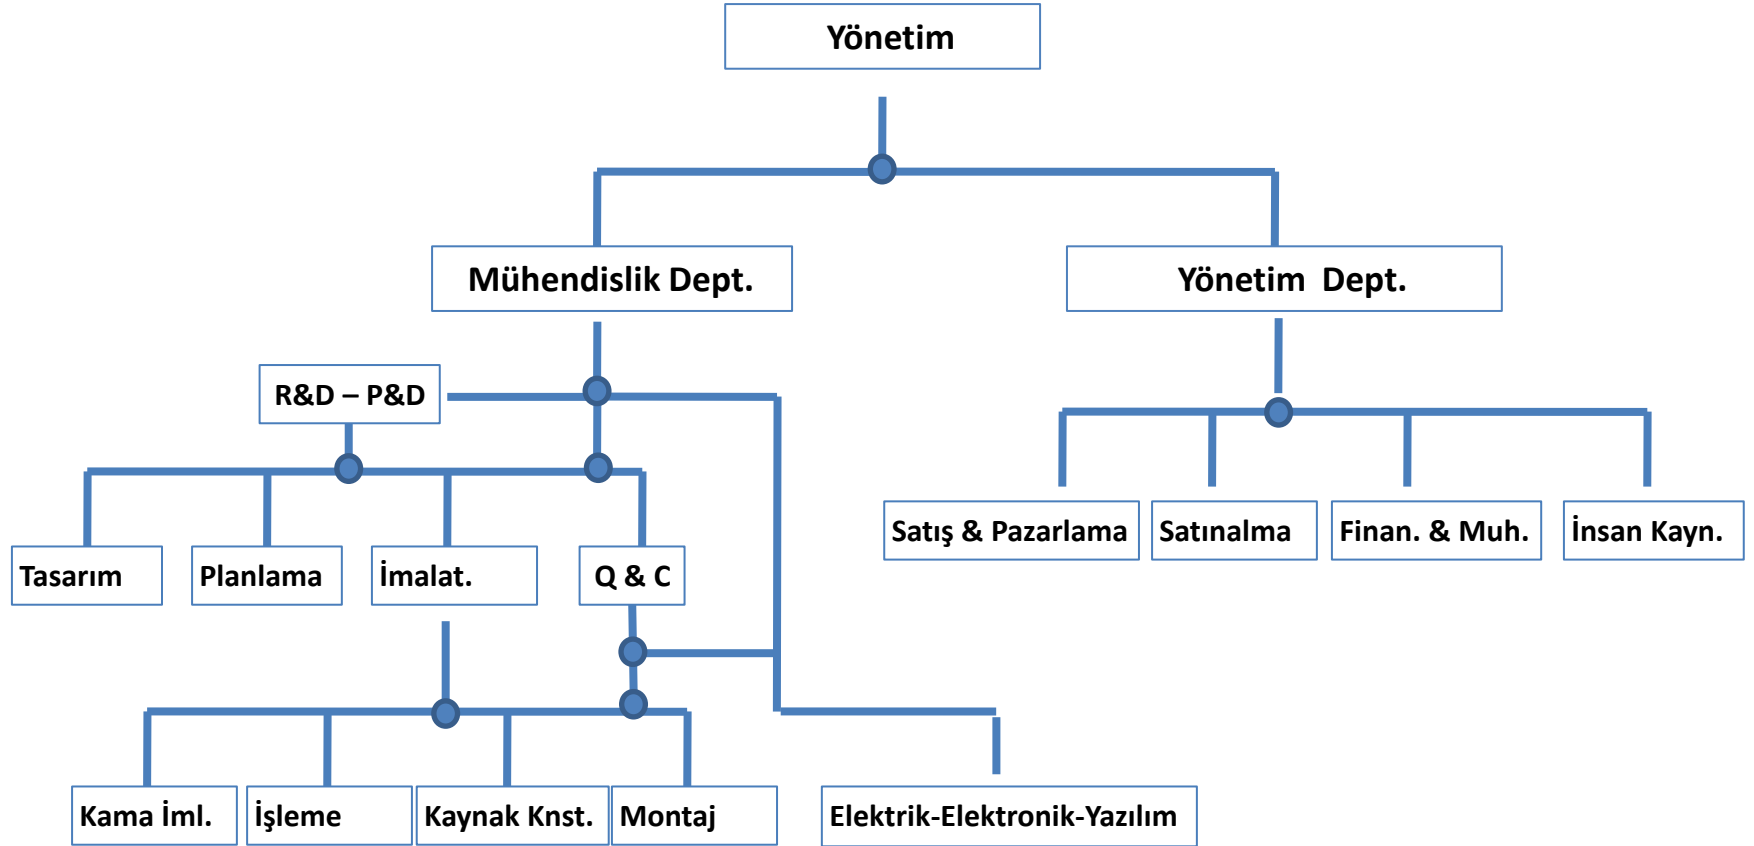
Yönetim

Mühendislik Dept.

Yönetim Dept.

R&D – P&D

Tasarım

Planlama

İmalat.

Q & C

Satış & Pazarlama

Satınalma

Finan. & Muh.

İnsan Kayn.

Kama İml.

İşleme

Kaynak Knst.

Montaj

Elektrik-Elektronik-Yazılım